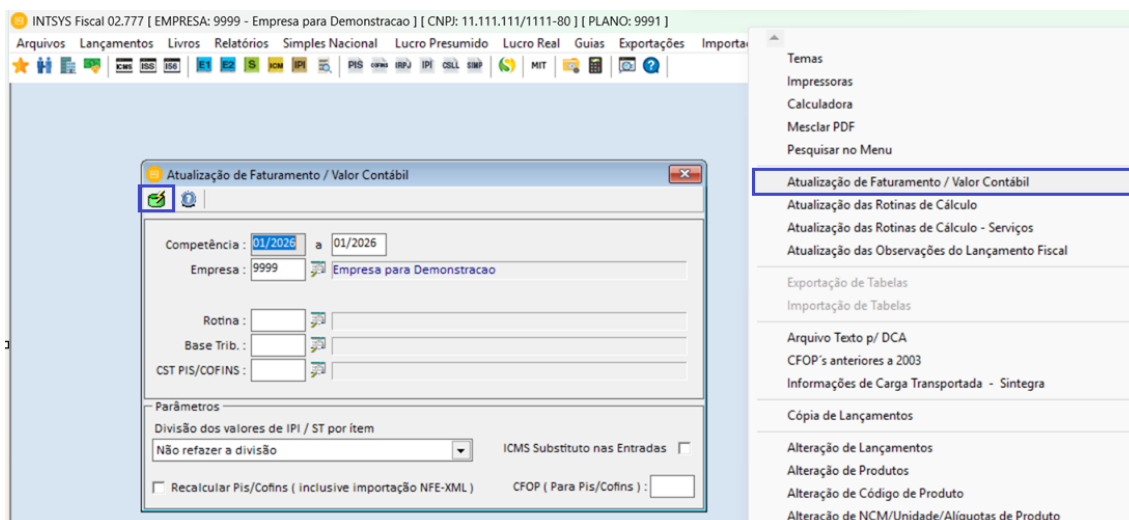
INTSYS Fiscal 02.777 [ EMPRESA: 9999 - Empresa para Demonstracao ] [ CNPJ: 11.111.111/1111-80 ] [ PLANO: 9991 ]

Arquivos Lançamentos Livros Relatórios Simples Nacional Lucro Presumido Lucro Real Guias Exportações Importa

ICMS ISS ISS E1 E2 S ICM IPI PIS COFINS IRPJ IPI CSLL SIMP MIT

Atualização de Faturamento / Valor Contábil

Competência : 01/2026 a 01/2026

Empresa : 9999 Empresa para Demonstracao

Rotina :

Base Trib. :

CST PIS/COFINS :

Parâmetros

Divisão dos valores de IPI / ST por ítem

Não refazer a divisão

ICMS Substituto nas Entradas

Recalcular Pis/Cofins ( inclusive importação NFE-XML )

CFOP ( Para Pis/Cofins ) :

Temas
Impressoras
Calculadora
Mesclar PDF
Pesquisar no Menu

Atualização de Faturamento / Valor Contábil
Atualização das Rotinas de Cálculo
Atualização das Rotinas de Cálculo - Serviços
Atualização das Observações do Lançamento Fiscal

Exportação de Tabelas
Importação de Tabelas

Arquivo Texto p/ DCA
CFOP´s anteriores a 2003
Informações de Carga Transportada - Sintegra

Cópia de Lançamentos

Alteração de Lançamentos
Alteração de Produtos
Alteração de Código de Produto
Alteração de NCM/Unidade/Alíquotas de Produto